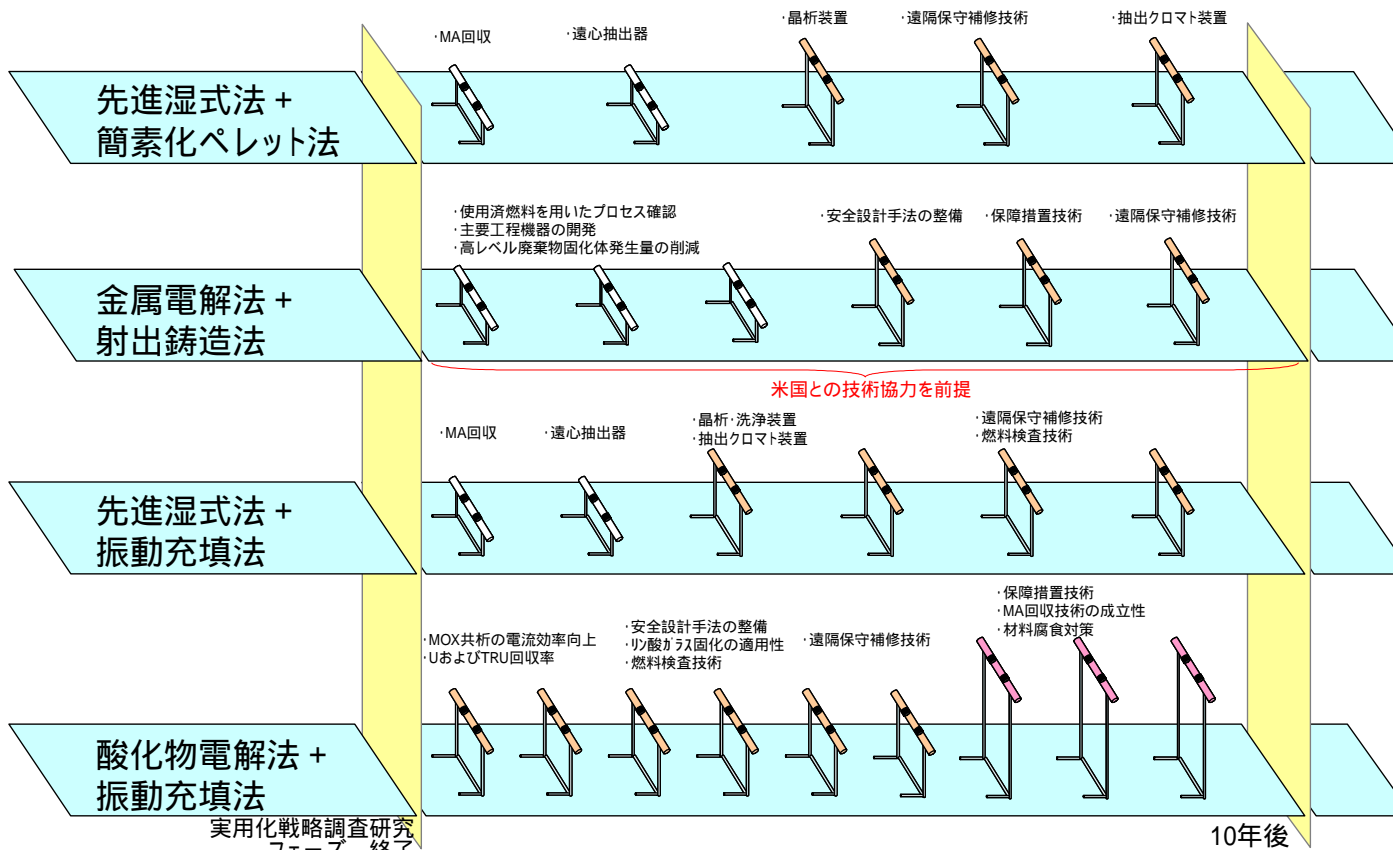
先進湿式法 +
簡素化ペレット法

・MA回収
・遠心抽出器
・晶析装置
・遠隔保守補修技術
・抽出クロマト装置

金属電解法 +
射出鋳造法

・使用済燃料を用いたプロセス確認
・主要工程機器の開発
・高レベル廃棄物固化体発生量の削減
・安全設計手法の整備
・保障措置技術
・遠隔保守補修技術

米国との技術協力を前提

先進湿式法 +
振動充填法

・MA回収
・遠心抽出器
・晶析・洗浄装置
・抽出クロマト装置
・遠隔保守補修技術
・燃料検査技術

酸化物電解法 +
振動充填法

・MOX共析の電流効率向上
・UおよびTRU回収率
・安全設計手法の整備
・リン酸ガラス固化の適用性
・燃料検査技術
・遠隔保守補修技術
・保障措置技術
・MA回収技術の成立性
・材料腐食対策

実用化戦略調査研究
フェーズⅡ終了

10年後